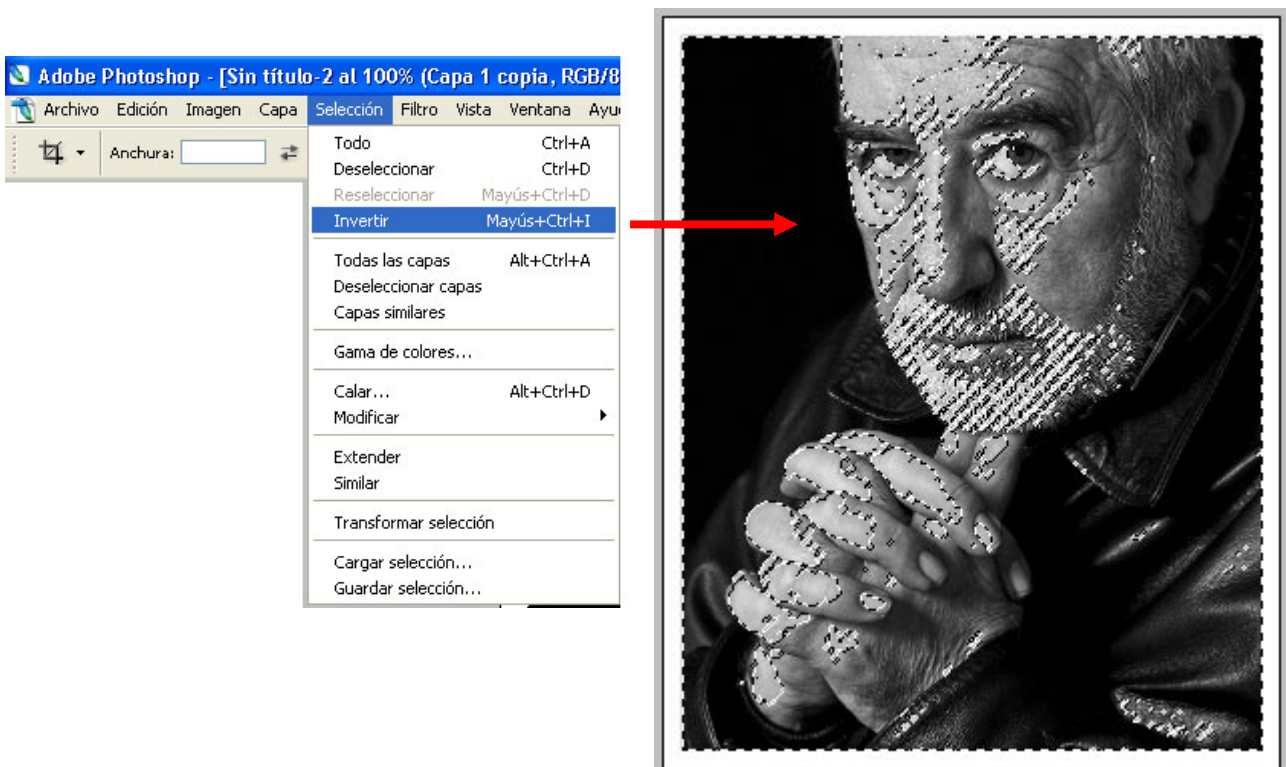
Adobe Photoshop - [Sin título-2 al 100% (Capa 1 copia, RGB/8

Archivo Edición Imagen Capa Selección Filtro Vista Ventana Ayu

Anchura:

Todo Ctrl+A
Deseleccionar Ctrl+D
Reseleccionar Mayús+Ctrl+D
Invertir Mayús+Ctrl+I

Todas las capas Alt+Ctrl+A
Deseleccionar capas
Capas similares

Gama de colores...

Calar... Alt+Ctrl+D
Modificar

Extender
Similar

Transformar selección

Cargar selección...
Guardar selección...